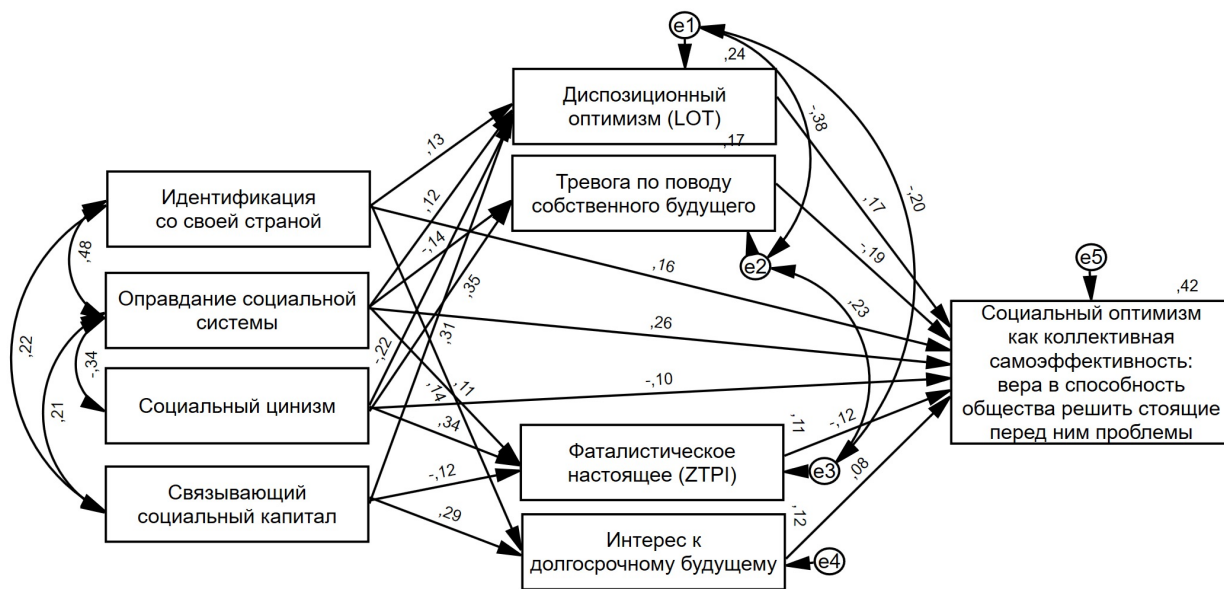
e1

,24

Диспозиционный оптимизм (LOT)

,17

Тревога по поводу собственного будущего

-,38

,20

,17

-,19

e2

e5

,42

Идентификация со своей страной

Оправдание социальной системы

Социальный цинизм

Связывающий социальный капитал

,48

,22

-,34

,21

,13

,12

-,14

,35

,31

-,22

,16

,26

-,10

,11

,14

,34

-,12

,29

,23

,11

-,12

,08

,12

Социальный оптимизм как коллективная самоэффективность: вера в способность общества решить стоящие перед ним проблемы

Фаталистическое настоящее (ZTPI)

e3

Интерес к долгосрочному будущему

e4